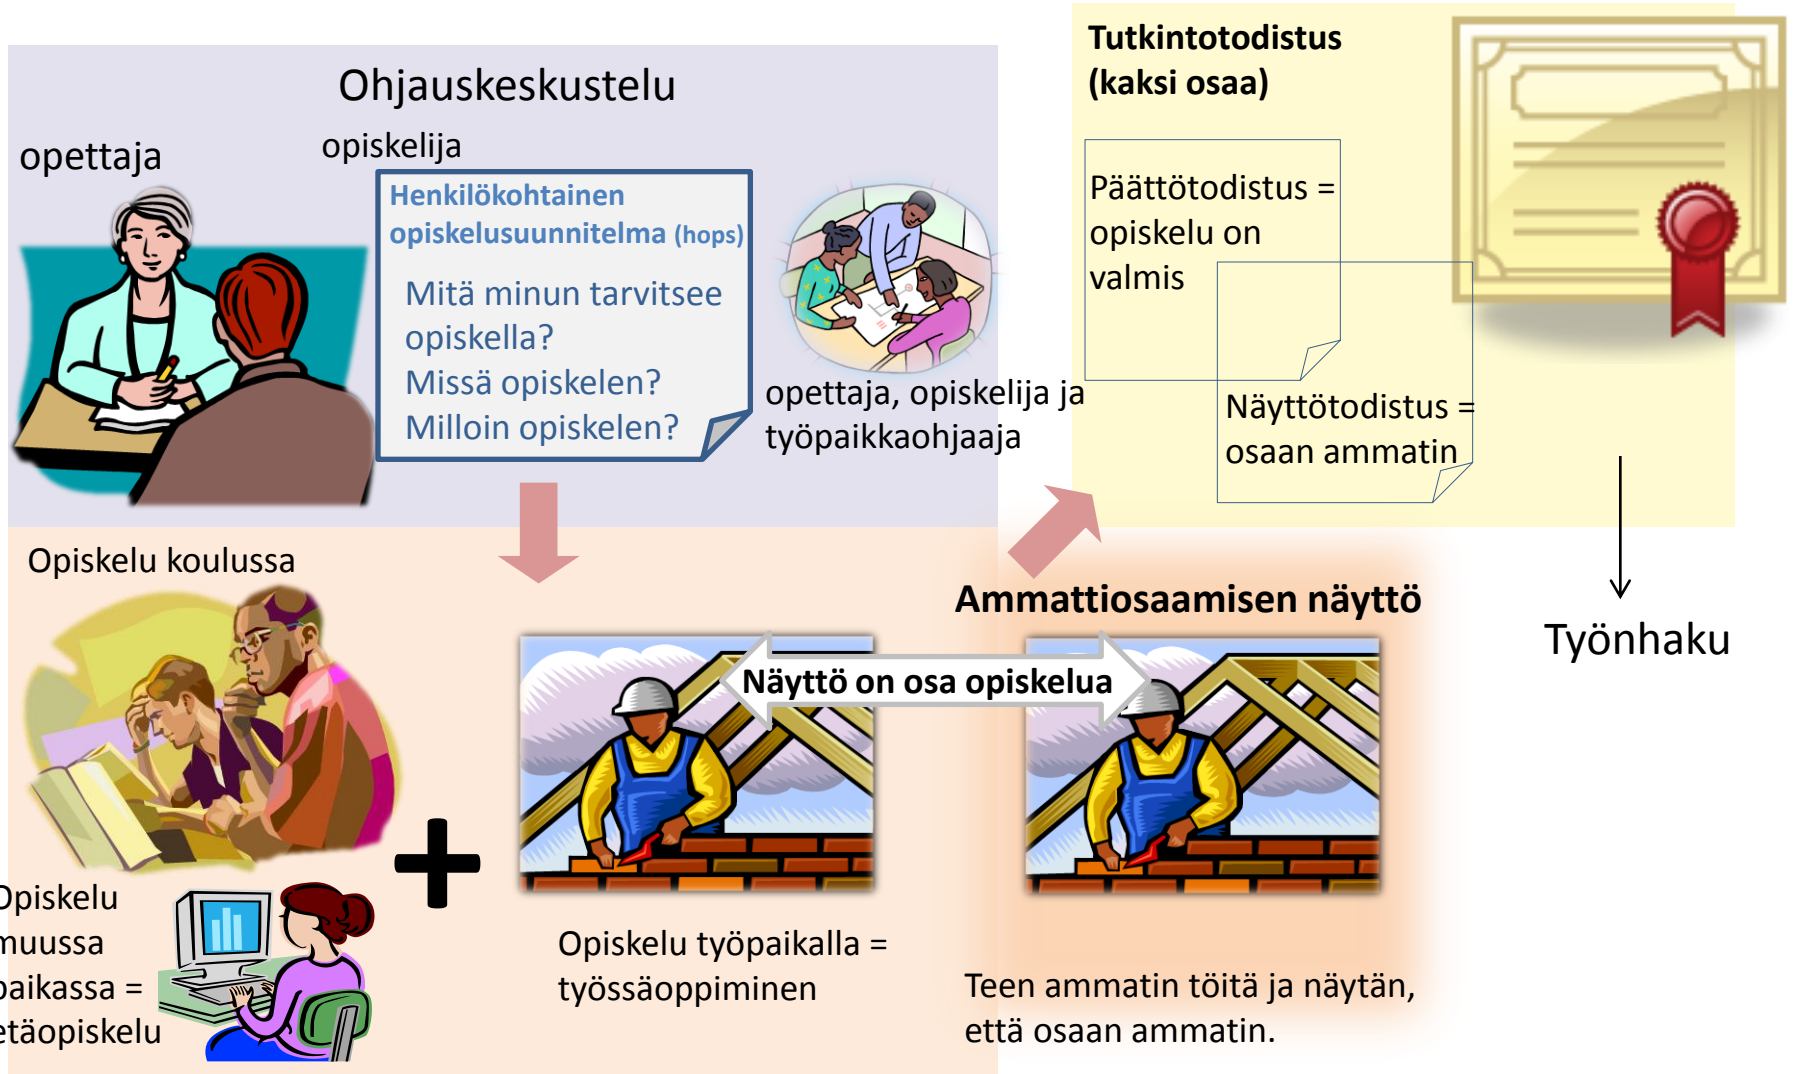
Ohjauskeskustelu

opettaja

opiskelija

Henkilökohtainen opiskelusuunnitelma (hops)

Mitä minun tarvitsee opiskella?
Missä opiskelen?
Milloin opiskelen?

opettaja, opiskelija ja työpaikkaohjaaja

Tutkintotodistus (kaksi osaa)

Päättötodistus = opiskelu on valmis

Näyttötodistus = osaan ammatin

Työnhaku

Opiskelu koulussa

Opiskelu muussa paikassa = etäopiskelu

Ammattiosaamisen näyttö

Näyttö on osa opiskelua

Opiskelu työpaikalla = työssäoppiminen

Teen ammatin töitä ja näytän, että osaan ammatin.